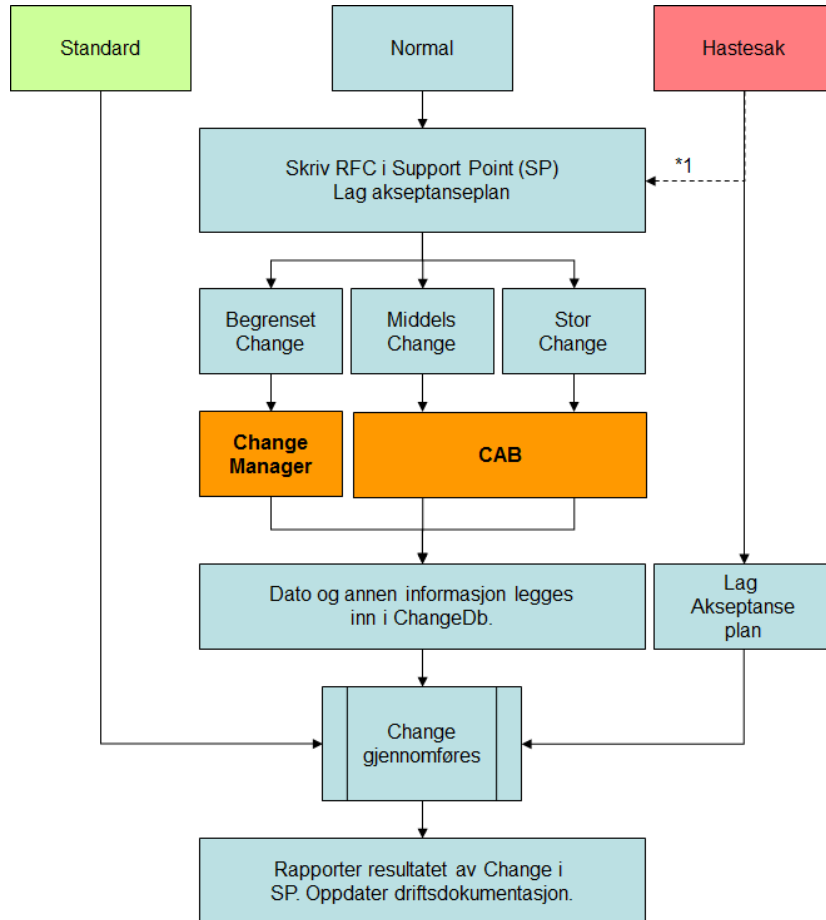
Standard

Normal

Hastesak

Skriv RFC i Support Point (SP)
Lag akseptanseplan

*1

Begrenset Change

Middels Change

Stor Change

Change Manager

CAB

Dato og annen informasjon legges inn i ChangeDb.

Lag Akseptanse plan

Change gjennomføres

Rapporter resultatet av Change i SP. Oppdater driftsdokumentasjon.